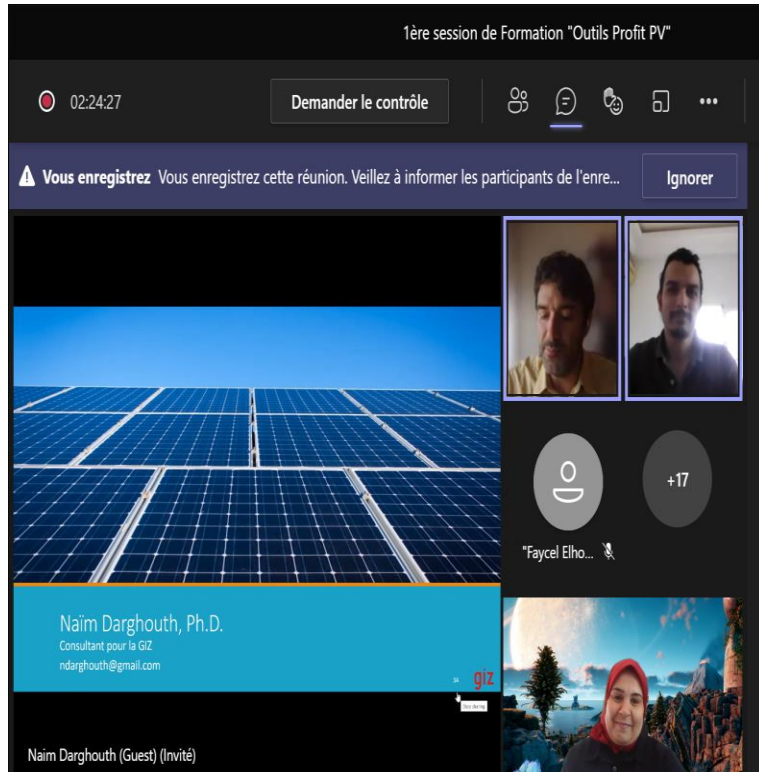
1ère session de Formation "Outils Profit PV"

02:24:27

Demander le contrôle

•••

Vous enregistrez Vous enregistrez cette réunion. Veillez à informer les participants de l'enre...

Ignorer

+17

"Faycel Elho...

Naïm Darghouth, Ph.D.
Consultant pour la GIZ
ndarghouth@gmail.com

giz

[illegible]

Naim Darghouth (Guest) (Invité)